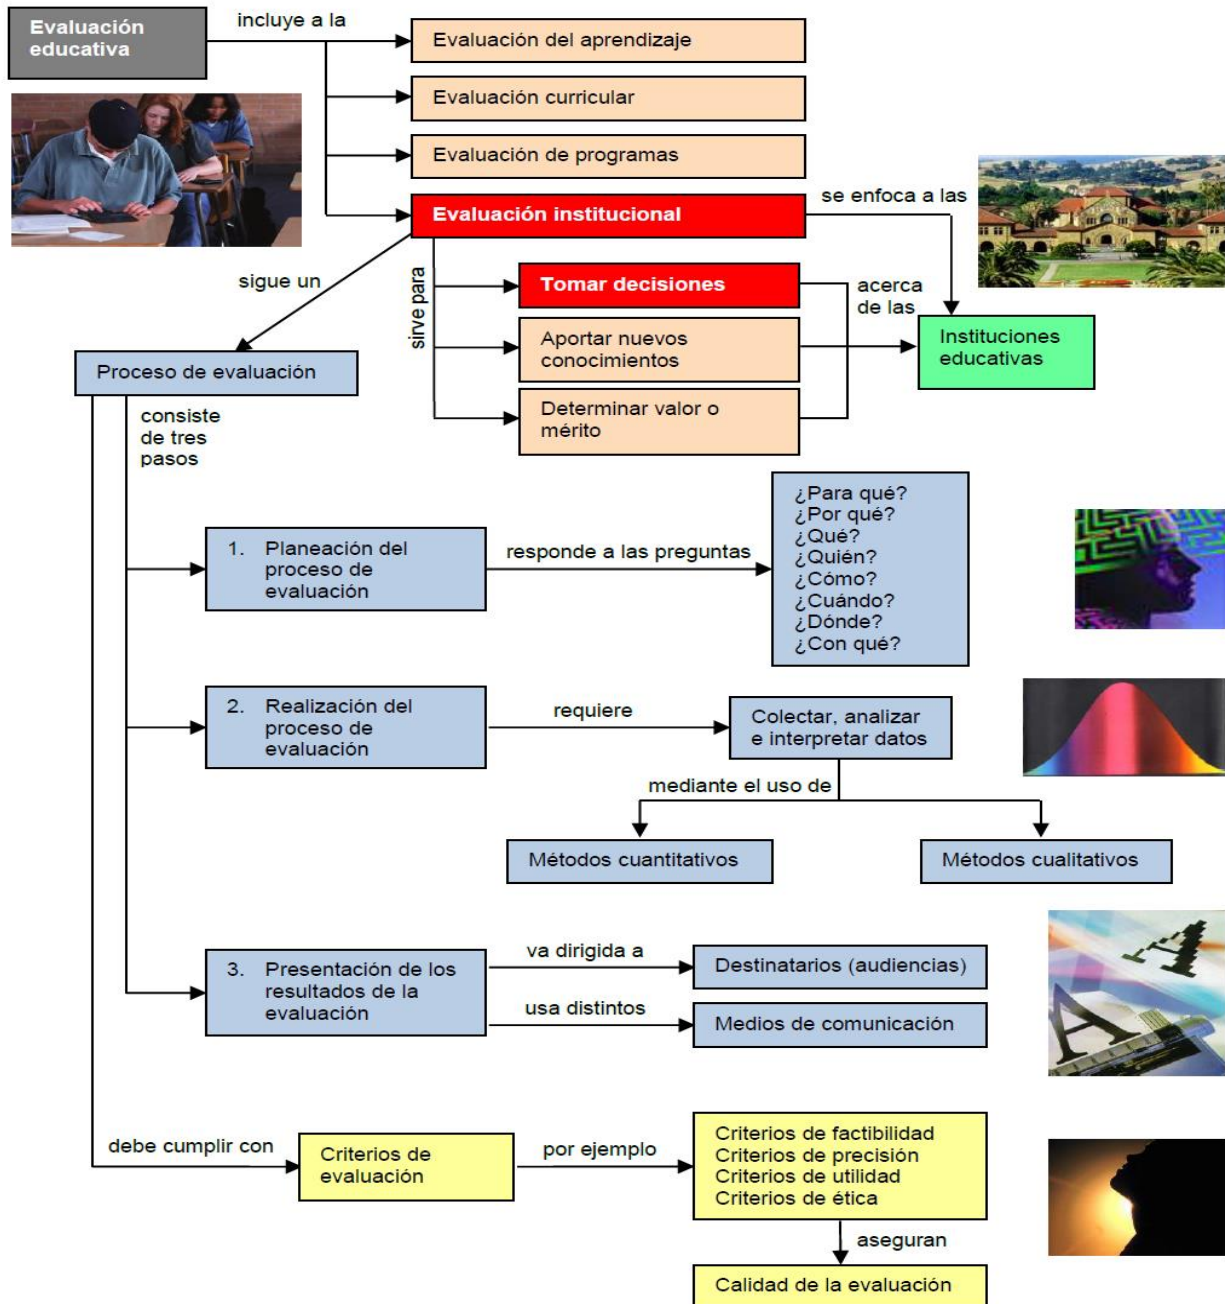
Evaluación educativa

incluye a la

Evaluación del aprendizaje

Evaluación curricular

Evaluación de programas

Evaluación institucional

se enfoca a las

sigue un

sirve para

Tomar decisiones

acerca de las

Aportar nuevos conocimientos

Instituciones educativas

Determinar valor o mérito

Proceso de evaluación

consiste de tres pasos

1. Planeación del proceso de evaluación

responde a las preguntas

¿Para qué?
¿Por qué?
¿Qué?
¿Quién?
¿Cómo?
¿Cuándo?
¿Dónde?
¿Con qué?

2. Realización del proceso de evaluación

requiere

Colectar, analizar e interpretar datos

mediante el uso de

Métodos cuantitativos

Métodos cualitativos

3. Presentación de los resultados de la evaluación

va dirigida a

Destinatarios (audiencias)

usa distintos

Medios de comunicación

debe cumplir con

Criterios de evaluación

por ejemplo

Criterios de factibilidad
Criterios de precisión
Criterios de utilidad
Criterios de ética

aseguran

Calidad de la evaluación